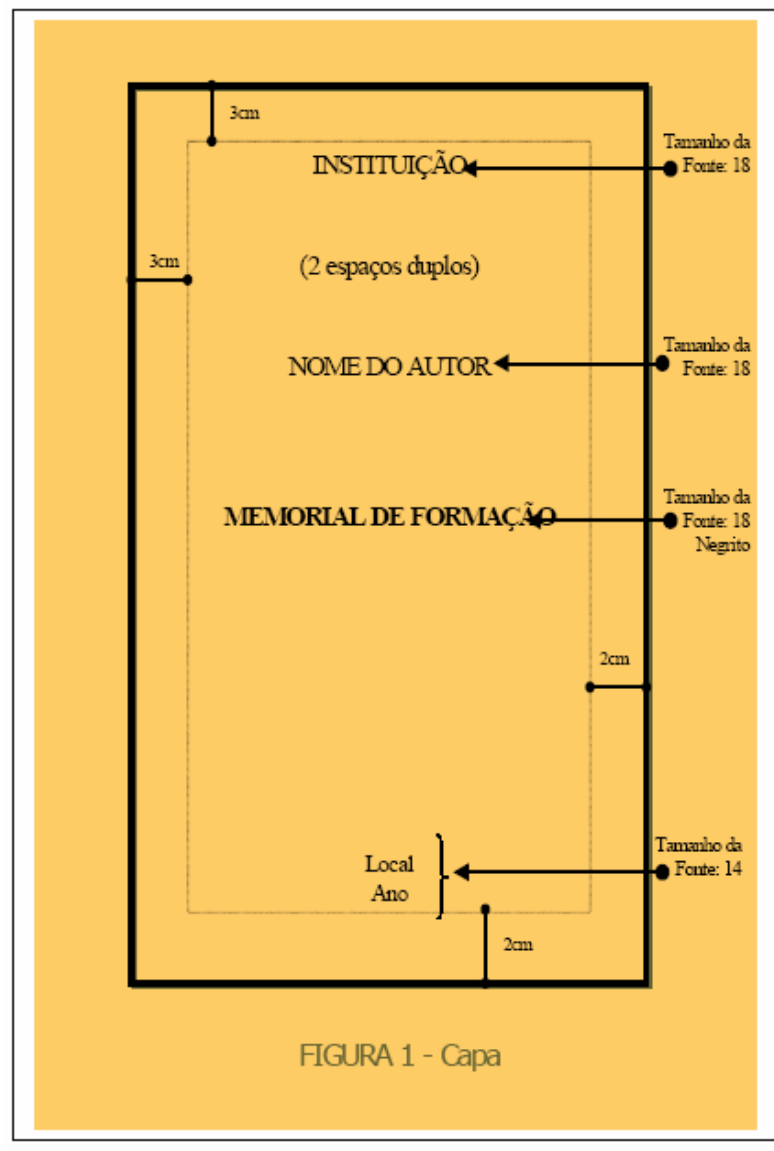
3cm

Tamanho da Fonte: 18

INSTITUIÇÃO

3cm

(2 espaços duplos)

Tamanho da Fonte: 18

NOME DO AUTOR

Tamanho da Fonte: 18 Negrito

MEMORIAL DE FORMAÇÃO

2cm

Local
Ano

Tamanho da Fonte: 14

2cm

FIGURA 1 - Capa